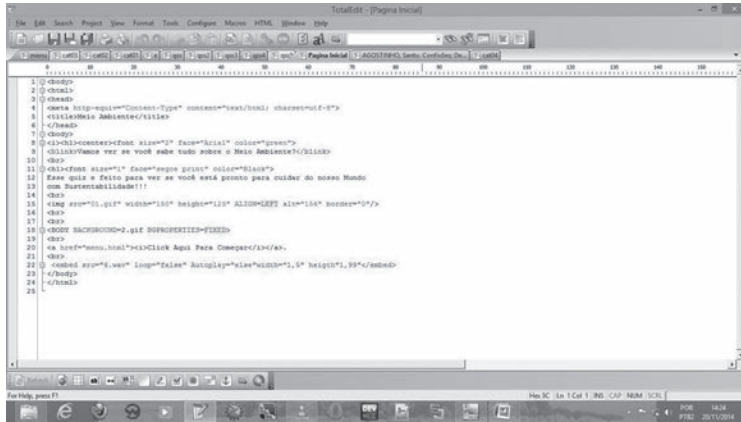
TotalEdit - [Pagina Inicial]

File Edit Search Project View Format Tools Configure Macros HTML Window Help

menu | cat01 | cat02 | cat03 | ... | qs1 | qs2 | qs3 | qs4 | qs5 | Pagina Inicial | AGOSTINHO, Santo. Confissões. De... | cat04

1 <body>
2 <html>
3 <head>
4 <meta http-equiv="Content-Type" content="text/html; charset=utf-8">
5 <title>Meio Ambiente</title>
6 </head>
7 <body>
8 <i><h1><center><font size="2" face="Arial" color="green">
9 <blink>Vamos ver se você sabe tudo sobre o Meio Ambiente?</blink>
10 <br>
11 <h1><font size="1" face="segoe print" color="Black">
12 Esse quiz e feito para ver se você está pronto para cuidar do nosso Mundo
13 com Sustentabilidade!!!
14 <br>
15 <img src="01.gif" width="150" height="125" ALIGN=LEFT alt="104" border="0"/>
16 <br>
17 <br>
18 <BODY BACKGROUND=2.gif BGPROPERTIES=FIXED>
19 <br>
20 <a href="menu.html"><i>Click Aqui Para Começar</i></a>.
21 <br>
22 <embed src="8.wav" loop="false" Autoplay="size"width="1,5" heigth"1,99"></embed>
23 </body>
24 </html>
25

For Help, press F1

Hex 3C Ln 1 Col 1 INS CAP NUM SCRL

POR PTB2 14:24 20/11/2014